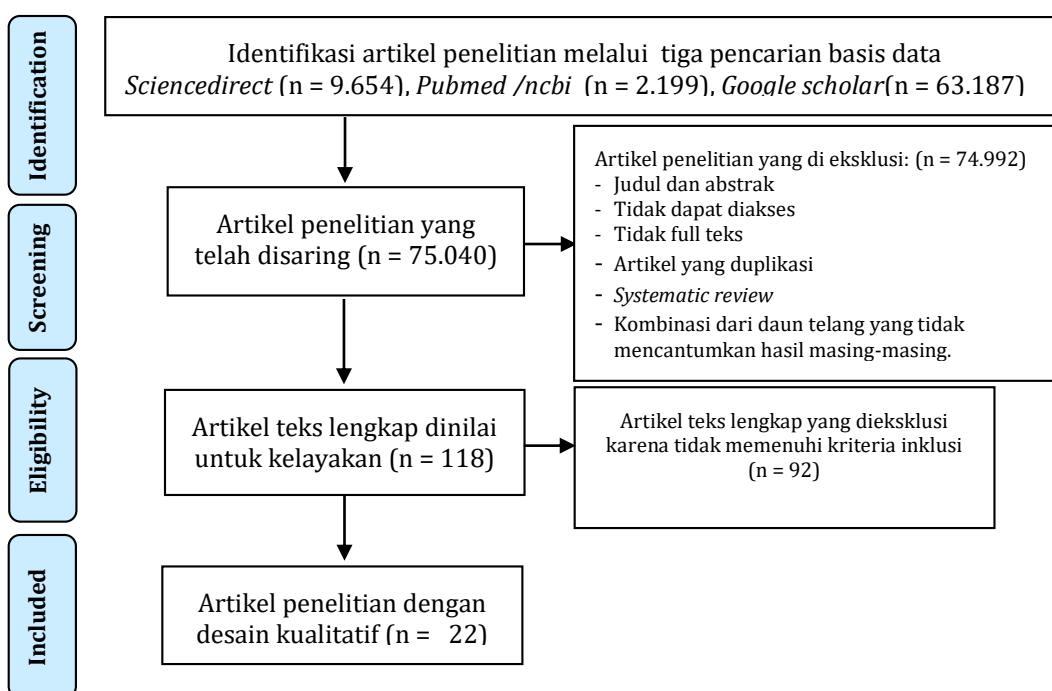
Identification

Identifikasi artikel penelitian melalui tiga pencarian basis data *Sciencedirect* (n = 9.654), *Pubmed /ncbi* (n = 2.199), *Google scholar*(n = 63.187)

Screening

Artikel penelitian yang telah disaring (n = 75.040)

Artikel penelitian yang di eksklusi: (n = 74.992)
- Judul dan abstrak
- Tidak dapat diakses
- Tidak full teks
- Artikel yang duplikasi
- *Systematic review*
- Kombinasi dari daun telang yang tidak mencantumkan hasil masing-masing.

Eligibility

Artikel teks lengkap dinilai untuk kelayakan (n = 118)

Artikel teks lengkap yang dieksklusi karena tidak memenuhi kriteria inklusi (n = 92)

Included

Artikel penelitian dengan desain kualitatif (n = 22)